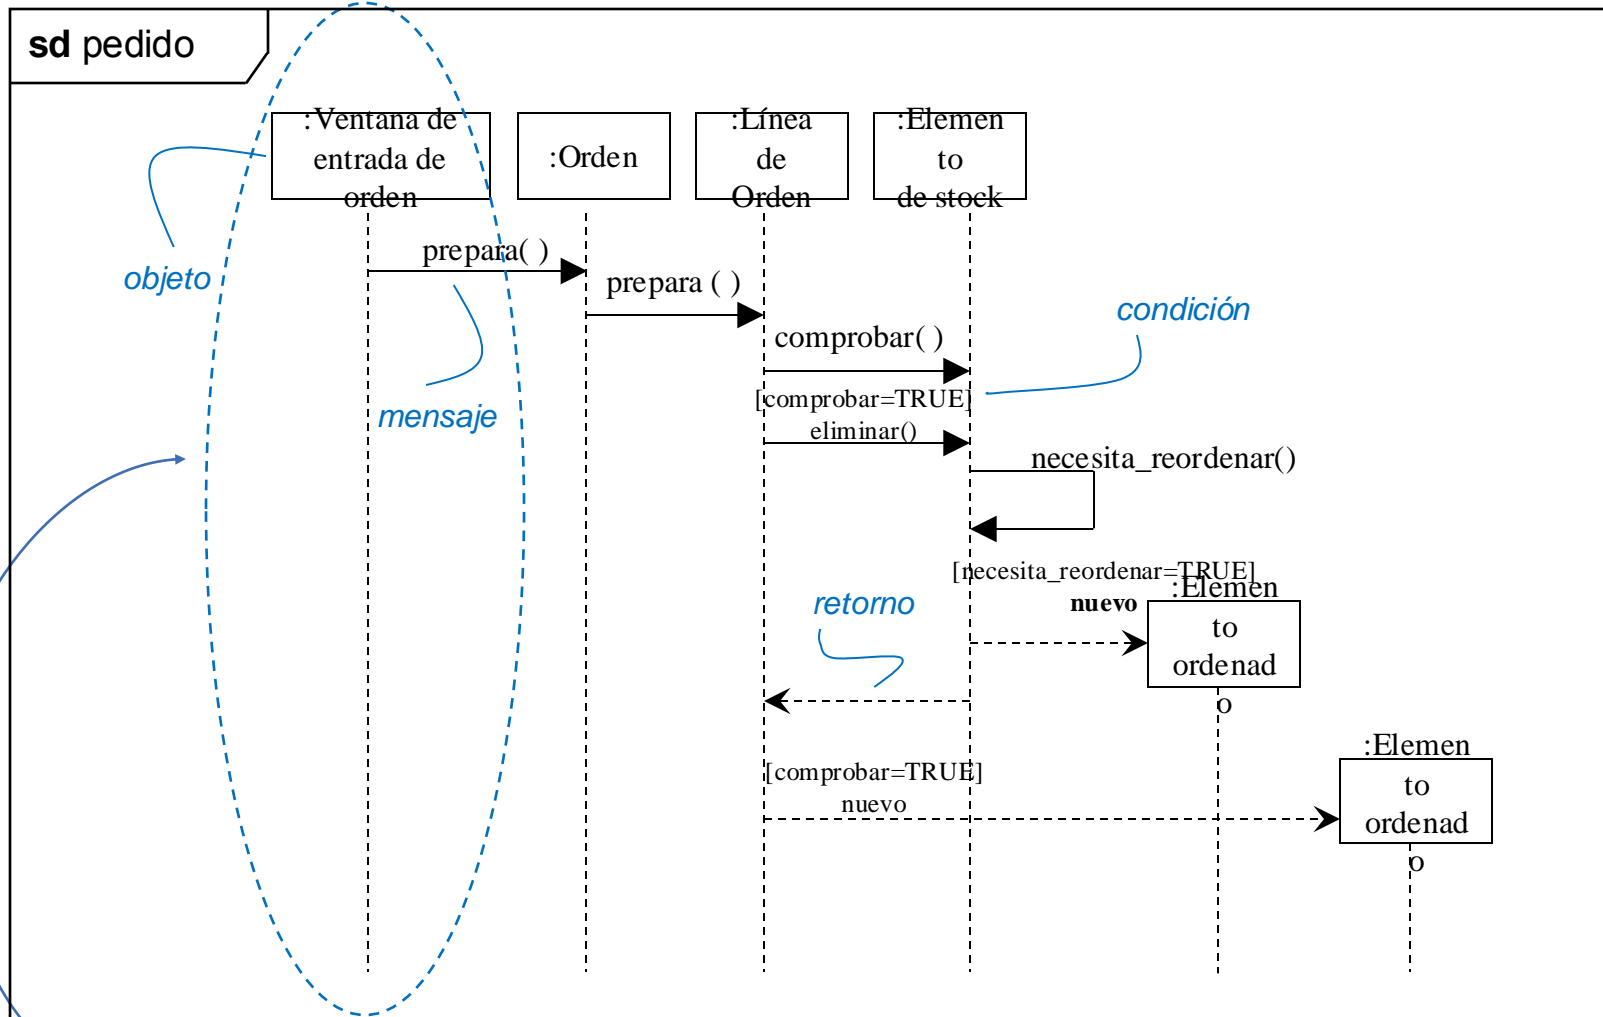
sd pedido

:Ventana de entrada de orden

:Orden

:Línea de Orden

:Elemento de stock

objeto

prepara( )

prepara ( )

comprobar( )

condición

mensaje

[comprobar=TRUE] eliminar()

necesita_reordenar()

[necesita_reordenar=TRUE] nuevo

:Elemento ordenado

retorno

[comprobar=TRUE] nuevo

:Elemento ordenado